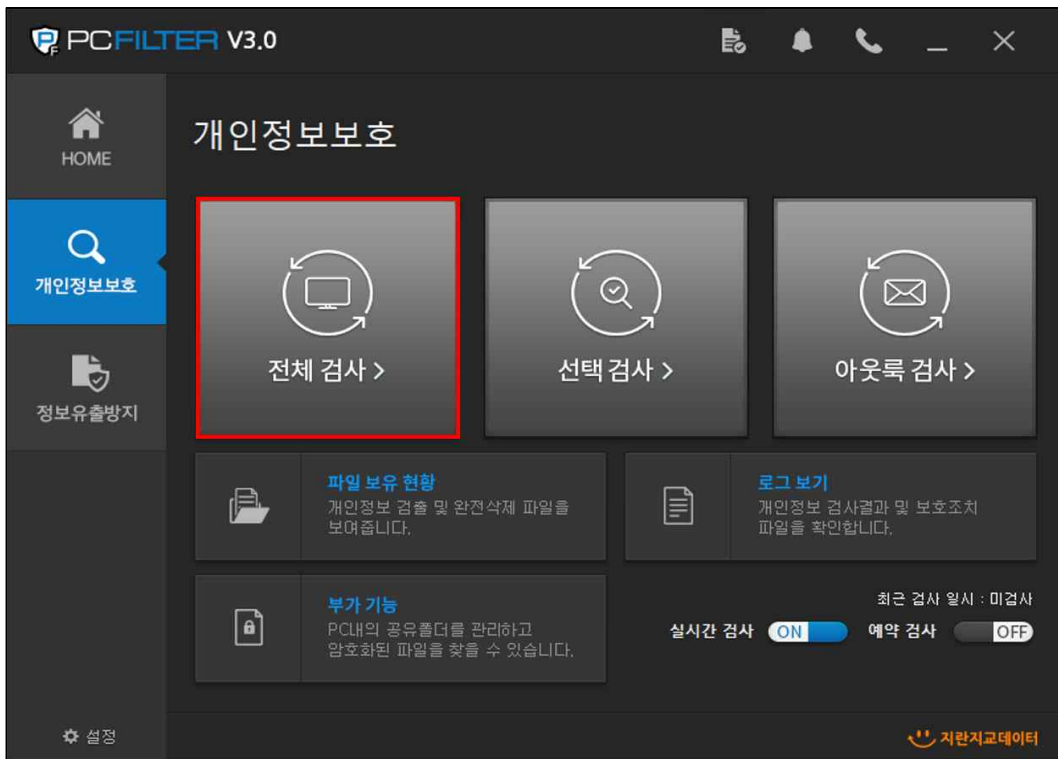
PCFILTER V3.0

HOME

개인정보보호

정보유출방지

설정

개인정보보호

전체 검사 >

선택 검사 >

아웃룩 검사 >

파일 보유 현황
개인정보 검출 및 완전삭제 파일을 보여줍니다.

로그 보기
개인정보 검사결과 및 보호조치 파일을 확인합니다.

부가 기능
PC내의 공유폴더를 관리하고 암호화된 파일을 찾을 수 있습니다.

최근 검사 일시 : 미검사

실시간 검사 ON

예약 검사 OFF

지란지교데이터